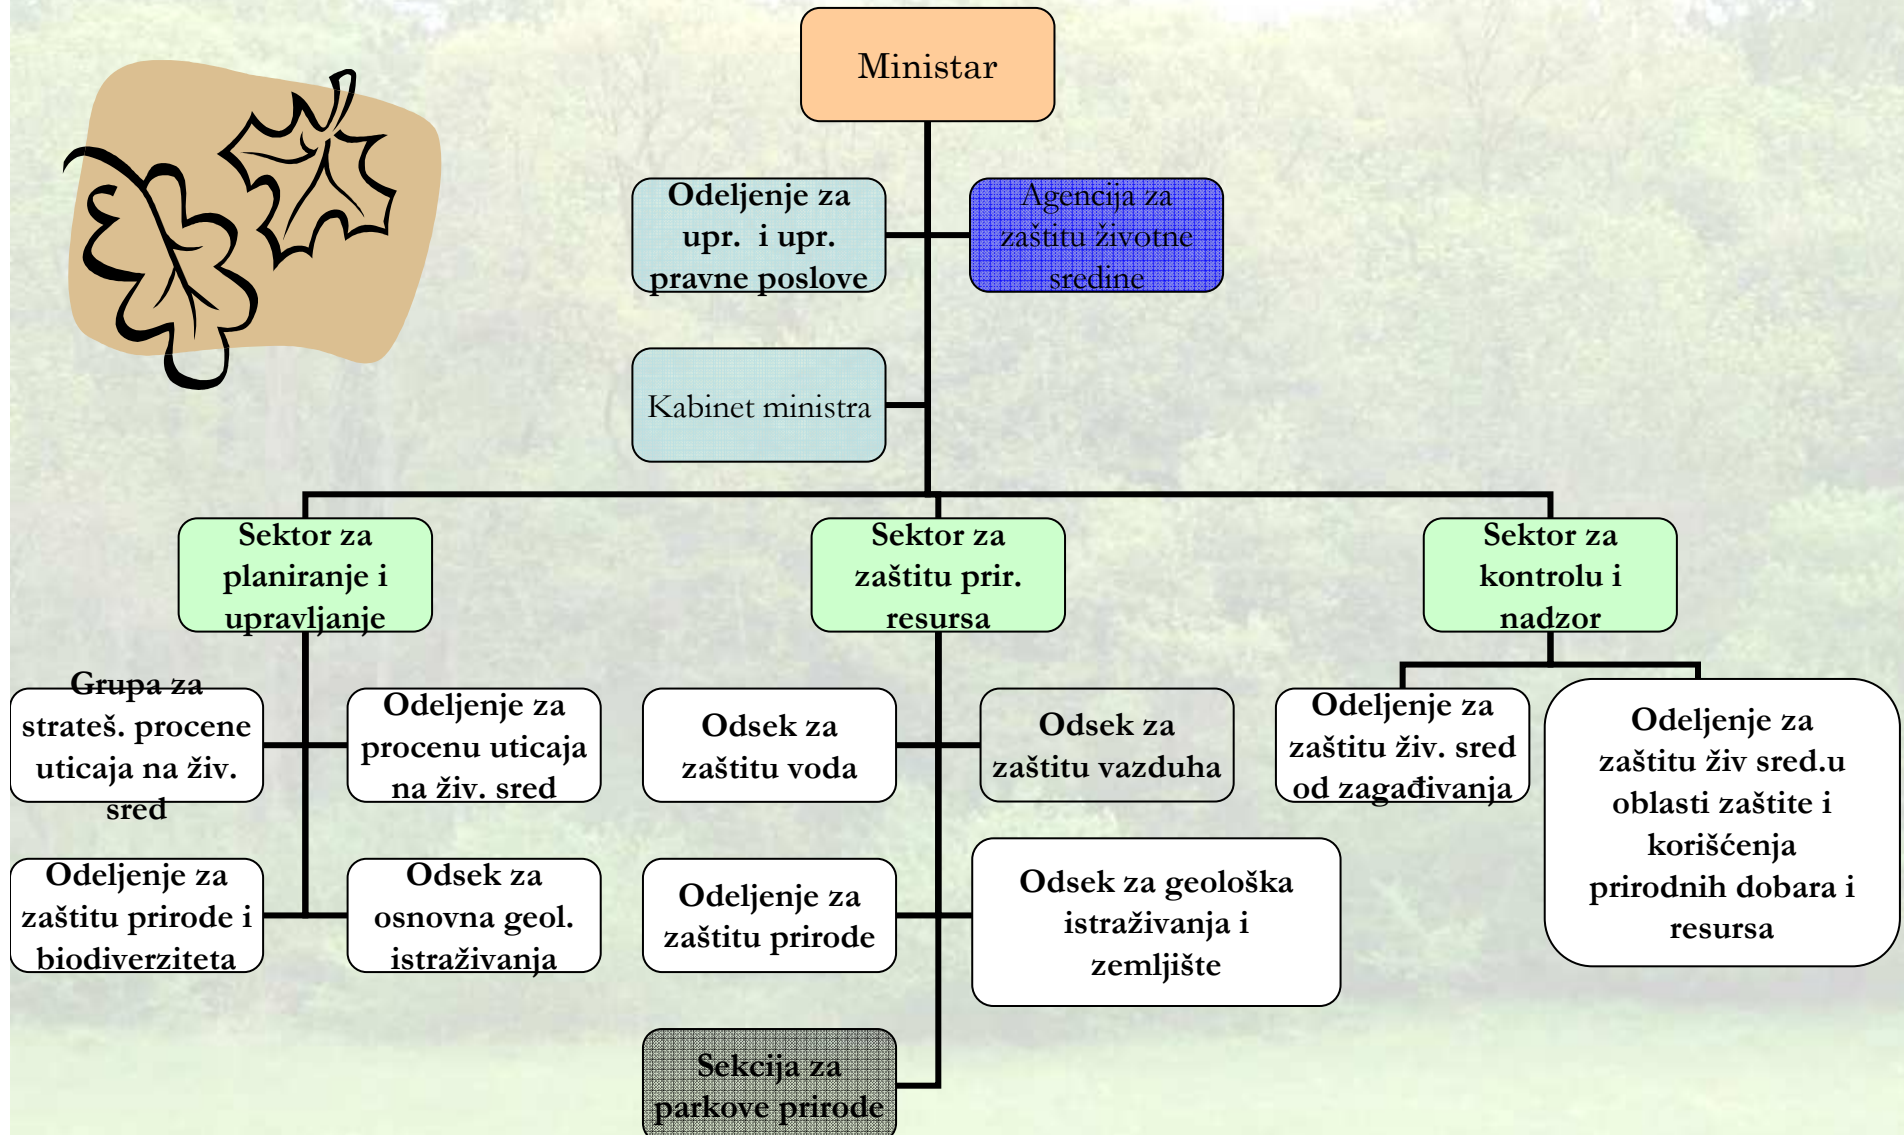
Ministar

Odeljenje za upr. i upr. pravne poslove

Agencija za zaštitu životne sredine

Kabinet ministra

Sektor za planiranje i upravljanje

Sektor za zaštitu prir. resursa

Sektor za kontrolu i nadzor

Grupa za strateš. procene uticaja na živ. sred

Odeljenje za procenu uticaja na živ. sred

Odsek za zaštitu voda

Odsek za zaštitu vazduha

Odeljenje za zaštitu živ. sred od zagađivanja

Odeljenje za zaštitu živ sred.u oblasti zaštite i korišćenja prirodnih dobara i resursa

Odeljenje za zaštitu prirode i biodiverziteta

Odsek za osnovna geol. istraživanja

Odeljenje za zaštitu prirode

Odsek za geološka istraživanja i zemljište

Sekcija za parkove prirode